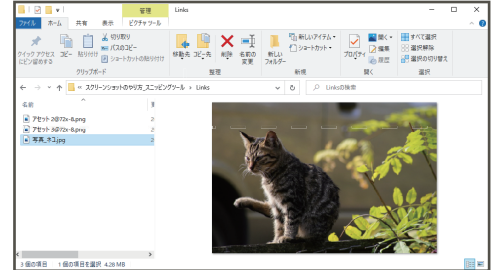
管理 Links

ファイル ホーム 共有 表示 ピクチャツール

クイック アクセスにピン留めする コピー 貼り付け 切り取り パスのコピー ショートカットの貼り付け
クリップボード

移動先 コピー先 削除 名前の変更
整理

新しいフォルダー 新しいアイテム ショートカット
新規

プロパティ 開く 編集 履歴
開く

すべて選択 選択解除 選択の切り替え
選択

« スクリーンショットのやり方_スニッピングツール › Links

Linksの検索

名前

アセット 2@72x-8.png
アセット 3@72x-8.png
写真_ネコ.jpg

3 個の項目 1 個の項目を選択 4.28 MB